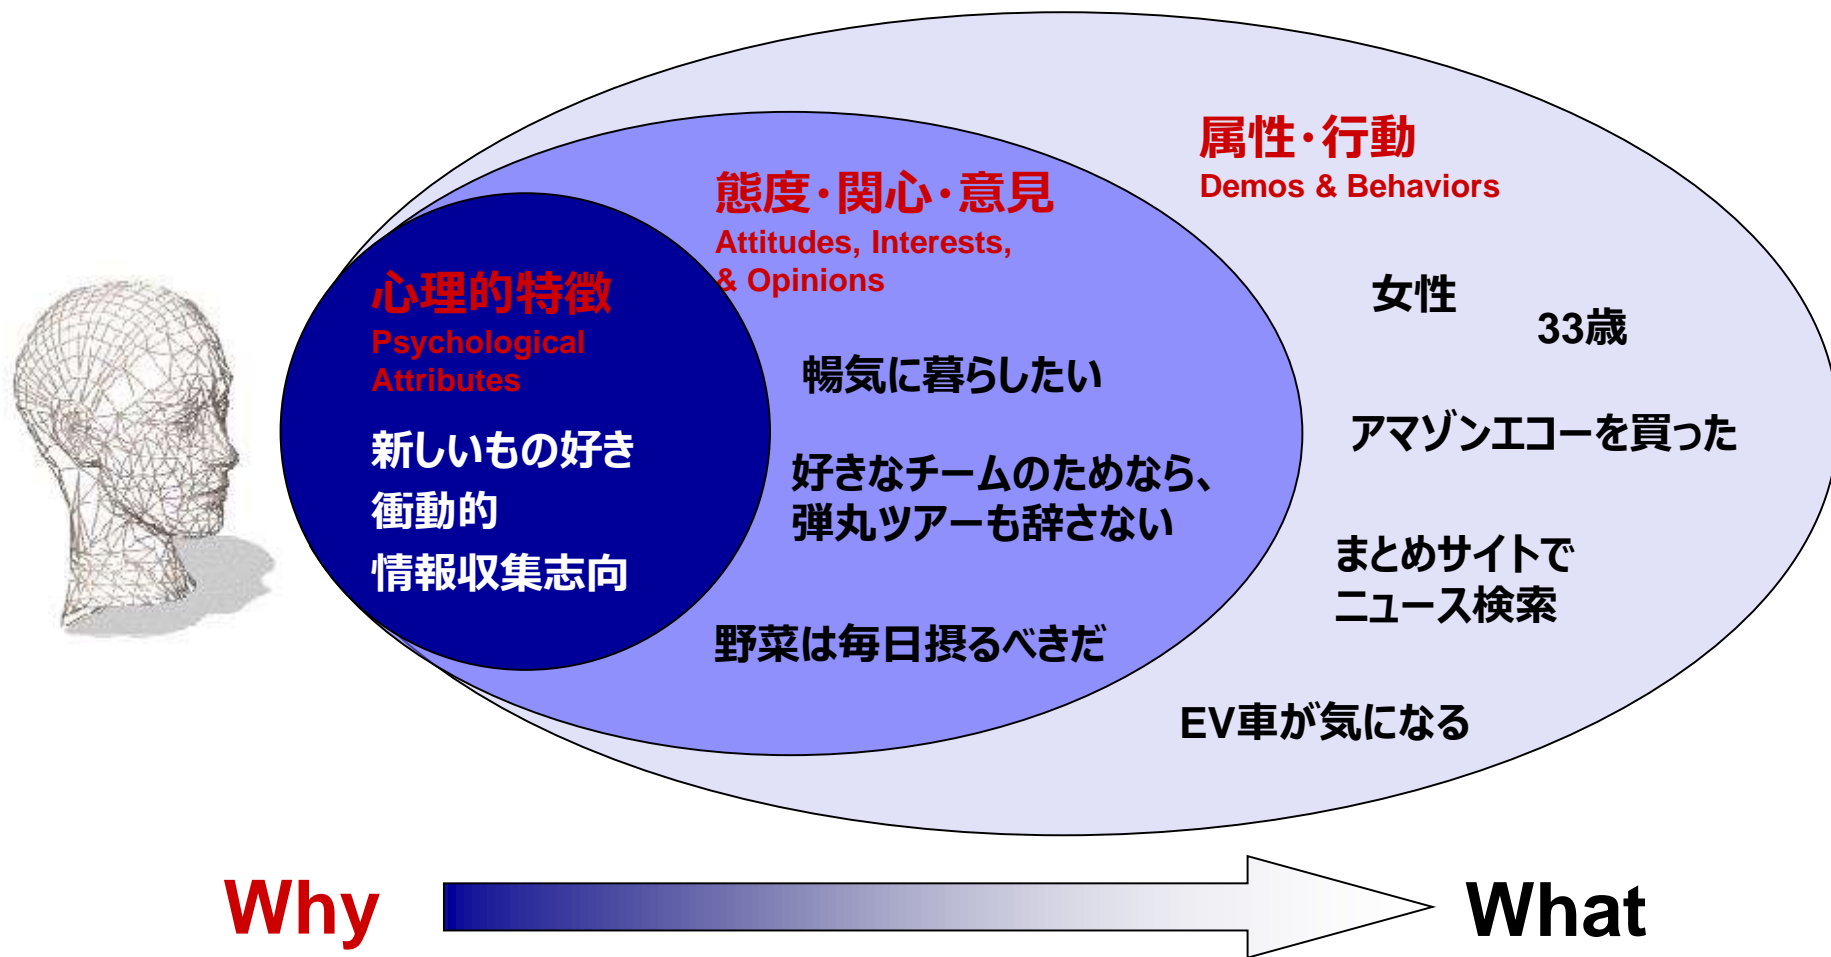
属性・行動
Demos & Behaviors

態度・関心・意見
Attitudes, Interests, & Opinions

心理的特徴
Psychological Attributes

新しいもの好き
衝動的
情報収集志向

暢気に暮らしたい

好きなチームのためなら、弾丸ツアーも辞さない

野菜は毎日摂るべきだ

女性

33歳

アマゾンエコーを買った

まとめサイトでニュース検索

EV車が気になる

Why

What